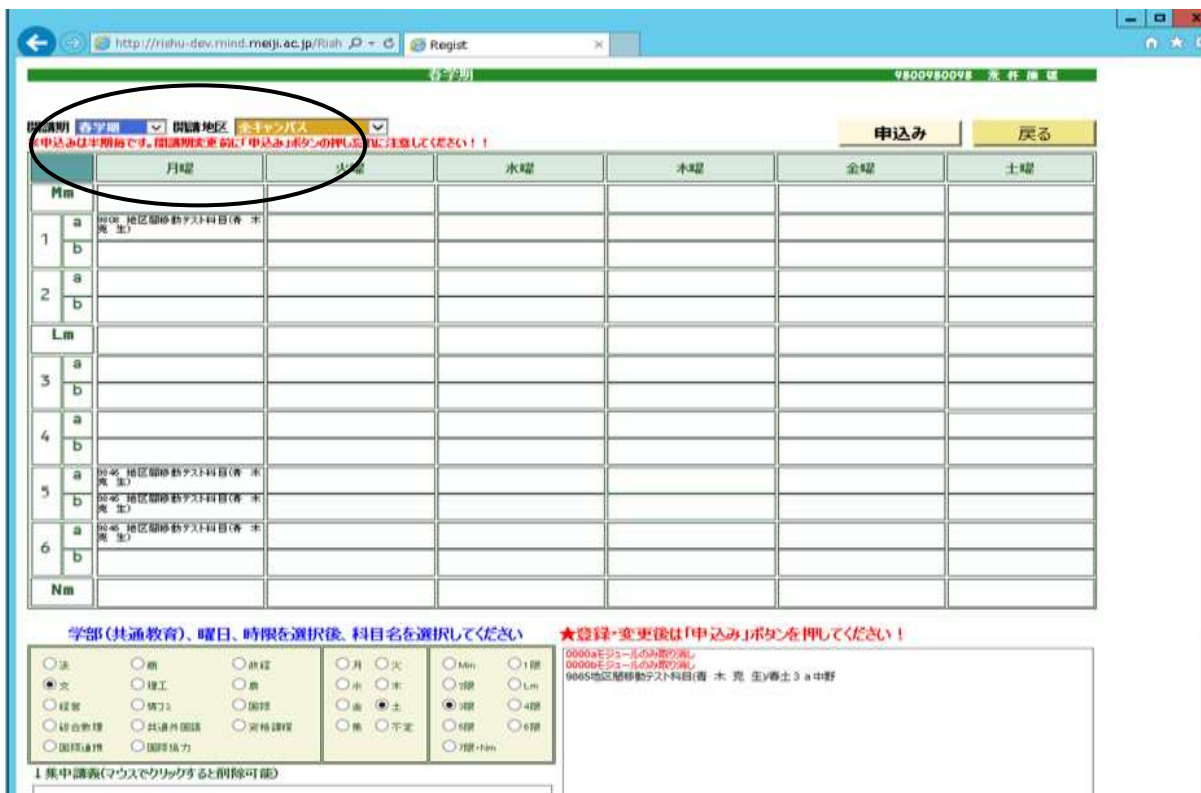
http://rishu-dev.mind.meiji.ac.jp/Rish
Regist

春学期
9800980098 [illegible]

開講期 春学期 開講地区 全キャンパス
※申込みは半期毎です。開講期変更前に「申込み」ボタンの押し忘れに注意してください！！

申込み
戻る

| | | 月曜 | 火曜 | 水曜 | 木曜 | 金曜 | 土曜 |
|---|---|---|---|---|---|---|---|
| Mm | | | | | | | |
| 1 | a | 9008 地区間移動テスト科目(青 木 克 生) | | | | | |
| | b | | | | | | |
| 2 | a | | | | | | |
| | b | | | | | | |
| Lm | | | | | | | |
| 3 | a | | | | | | |
| | b | | | | | | |
| 4 | a | | | | | | |
| | b | | | | | | |
| 5 | a | 9046 地区間移動テスト科目(青 木 克 生) | | | | | |
| | b | 9046 地区間移動テスト科目(青 木 克 生) | | | | | |
| 6 | a | 9046 地区間移動テスト科目(青 木 克 生) | | | | | |
| | b | | | | | | |
| Nm | | | | | | | |

学部(共通教育)、曜日、時限を選択後、科目名を選択してください

○法 ○商 ○政経
◉文 ○理工 ○農
○経営 ○情コミ ○国日
○総合数理 ○共通外国語 ○資格課程
○国際連携 ○国際協力

○月 ○火
○水 ○木
○金 ◉土
○集 ○不定

○Mm ○1限
○2限 ○Lm
◉3限 ○4限
○5限 ○6限
○7限+Nm

★登録・変更後は「申込み」ボタンを押してください！

0000aモジュールのみ取り消し
0000bモジュールのみ取り消し
9865地区間移動テスト科目(青 木 克 生)/春土３ａ中野

↓集中講義(マウスでクリックすると削除可能)